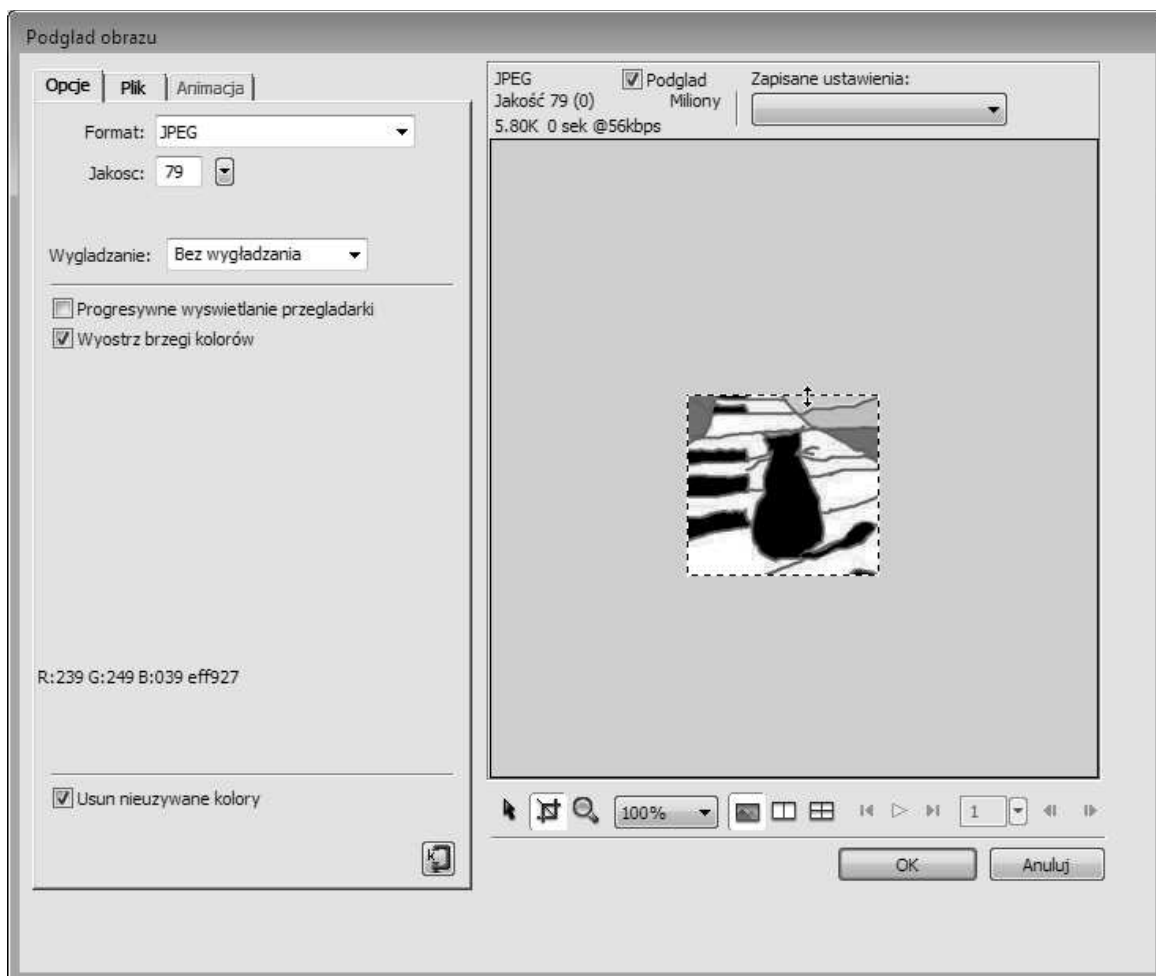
Podgląd obrazu

Opcje | Plik | Animacja

Format: JPEG

Jakosc: 79

Wygladzanie: Bez wygładzania

Progresywne wyswietlanie przegladarki

Wyostrz brzegi kolorów

R:239 G:249 B:039 eff927

Usun nieuzywane kolory

JPEG
Jakość 79 (0)
5.80K 0 sek @56kbps

Podglad
Miliony

Zapisane ustawienia:

100%

1

OK

Anuluj